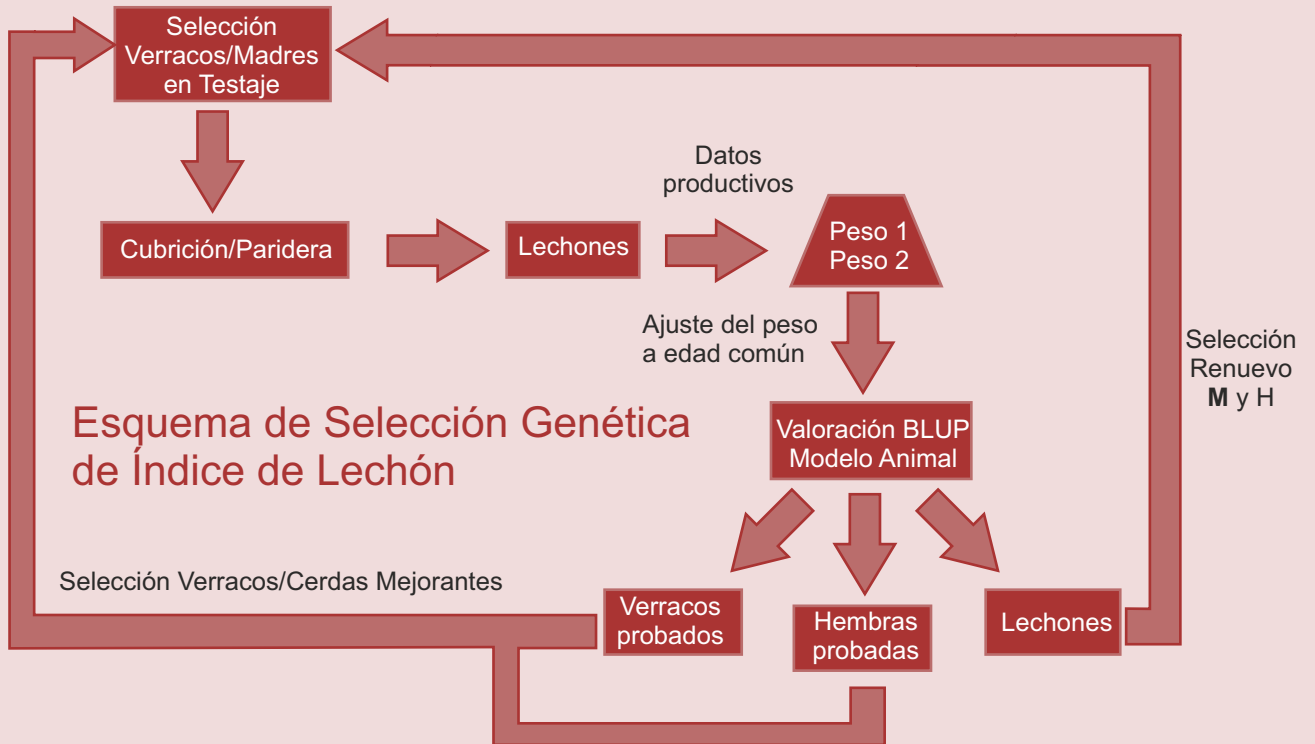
Selección Verracos/Madres en Testaje

Cubrición/Paridera

Lechones

Datos productivos

Peso 1
Peso 2

Ajuste del peso a edad común

Selección Renuevo **M** y H

Esquema de Selección Genética de Índice de Lechón

Valoración BLUP Modelo Animal

Selección Verracos/Cerdas Mejorantes

Verracos probados

Hembras probadas

Lechones